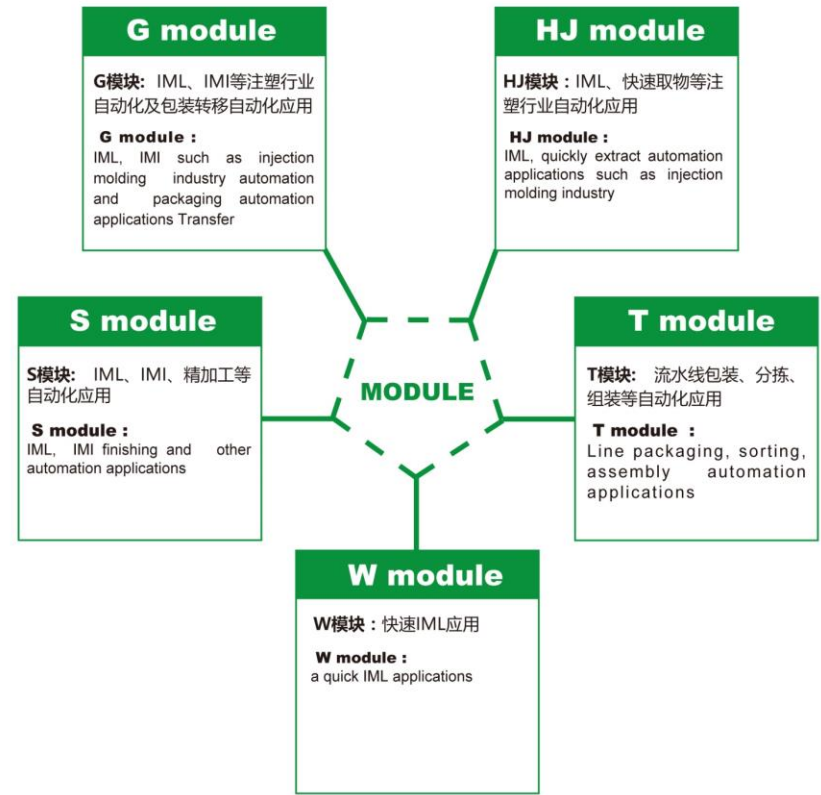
G module

G模块: IML、IMI等注塑行业自动化及包装转移自动化应用

G module :
IML, IMI such as injection molding industry automation and packaging automation applications Transfer

HJ module

HJ模块：IML、快速取物等注塑行业自动化应用

HJ module :
IML, quickly extract automation applications such as injection molding industry

S module

S模块: IML、IMI、精加工等自动化应用

S module :
IML, IMI finishing and other automation applications

MODULE

T module

T模块: 流水线包装、分拣、组装等自动化应用

T module :
Line packaging, sorting, assembly automation applications

W module

W模块：快速IML应用

W module :
a quick IML applications